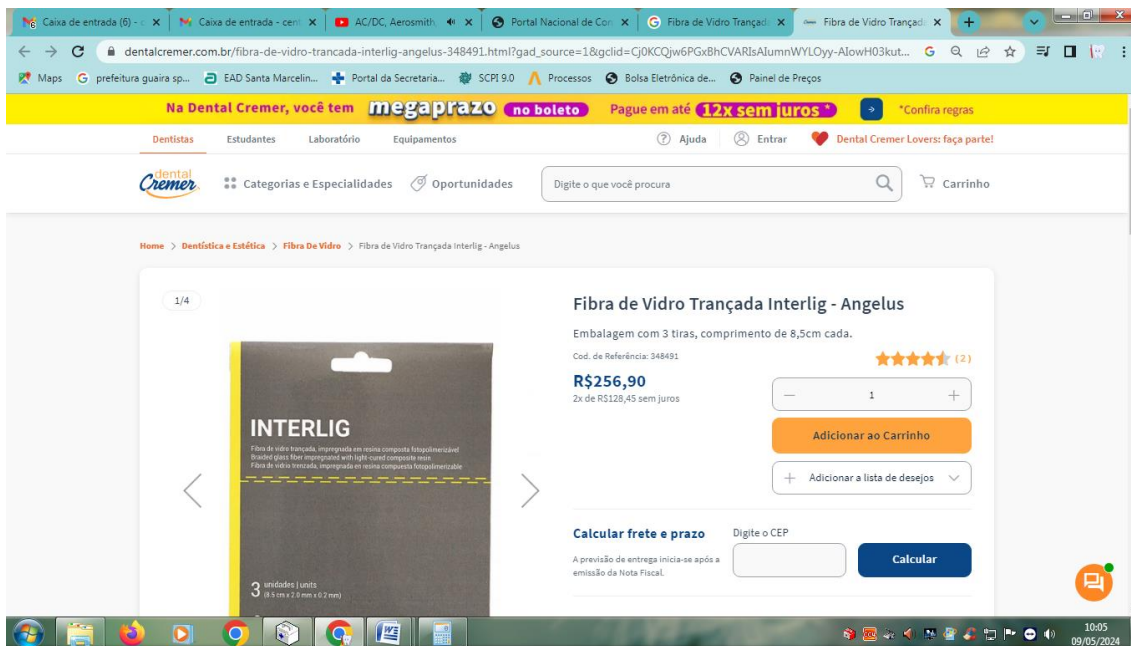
Caixa de entrada (6) - | Caixa de entrada - cent | AC/DC, Aerosmith | Portal Nacional de Con | Fibra de Vidro Trançada | Fibra de Vidro Trançada

dentalcremer.com.br/fibra-de-vidro-trancada-interlig-angelus-348491.html?gad_source=1&gclid=Cj0KCQjw6PGxBhCVARIsAIumnWYLOyy-AIowH03kut...

Maps | prefeitura guaira sp... | EAD Santa Marcelin... | Portal da Secretaria... | SCPI 9.0 | Processos | Bolsa Eletrônica de... | Painel de Preços

Na Dental Cremer, você tem megaprazo no boleto Pague em até 12x sem juros * *Confira regras

Dentistas Estudantes Laboratório Equipamentos

Ajuda Entrar Dental Cremer Lovers: faça parte!

dental Cremer Categorias e Especialidades Oportunidades Digite o que você procura Carrinho

Home > Dentística e Estética > Fibra De Vidro > Fibra de Vidro Trançada Interlig - Angelus

1/4

INTERLIG
Fibra de vidro trançada, impregnada em resina composta fotopolimerizável
Braided glass fiber impregnated with light-cured composite resin
Fibra de vidrio trenzada, impregnada en resina compuesta fotopolimerizable

3 unidades | units (8.5 cm x 2.0 mm x 0.2 mm)

Fibra de Vidro Trançada Interlig - Angelus

Embalagem com 3 tiras, comprimento de 8,5cm cada.

Cod. de Referência: 348491

(2)

R$256,90
2x de R$128,45 sem juros

1

Adicionar ao Carrinho

Adicionar a lista de desejos

Calcular frete e prazo
A previsão de entrega inicia-se após a emissão da Nota Fiscal.

Digite o CEP

Calcular

10:05
09/05/2024